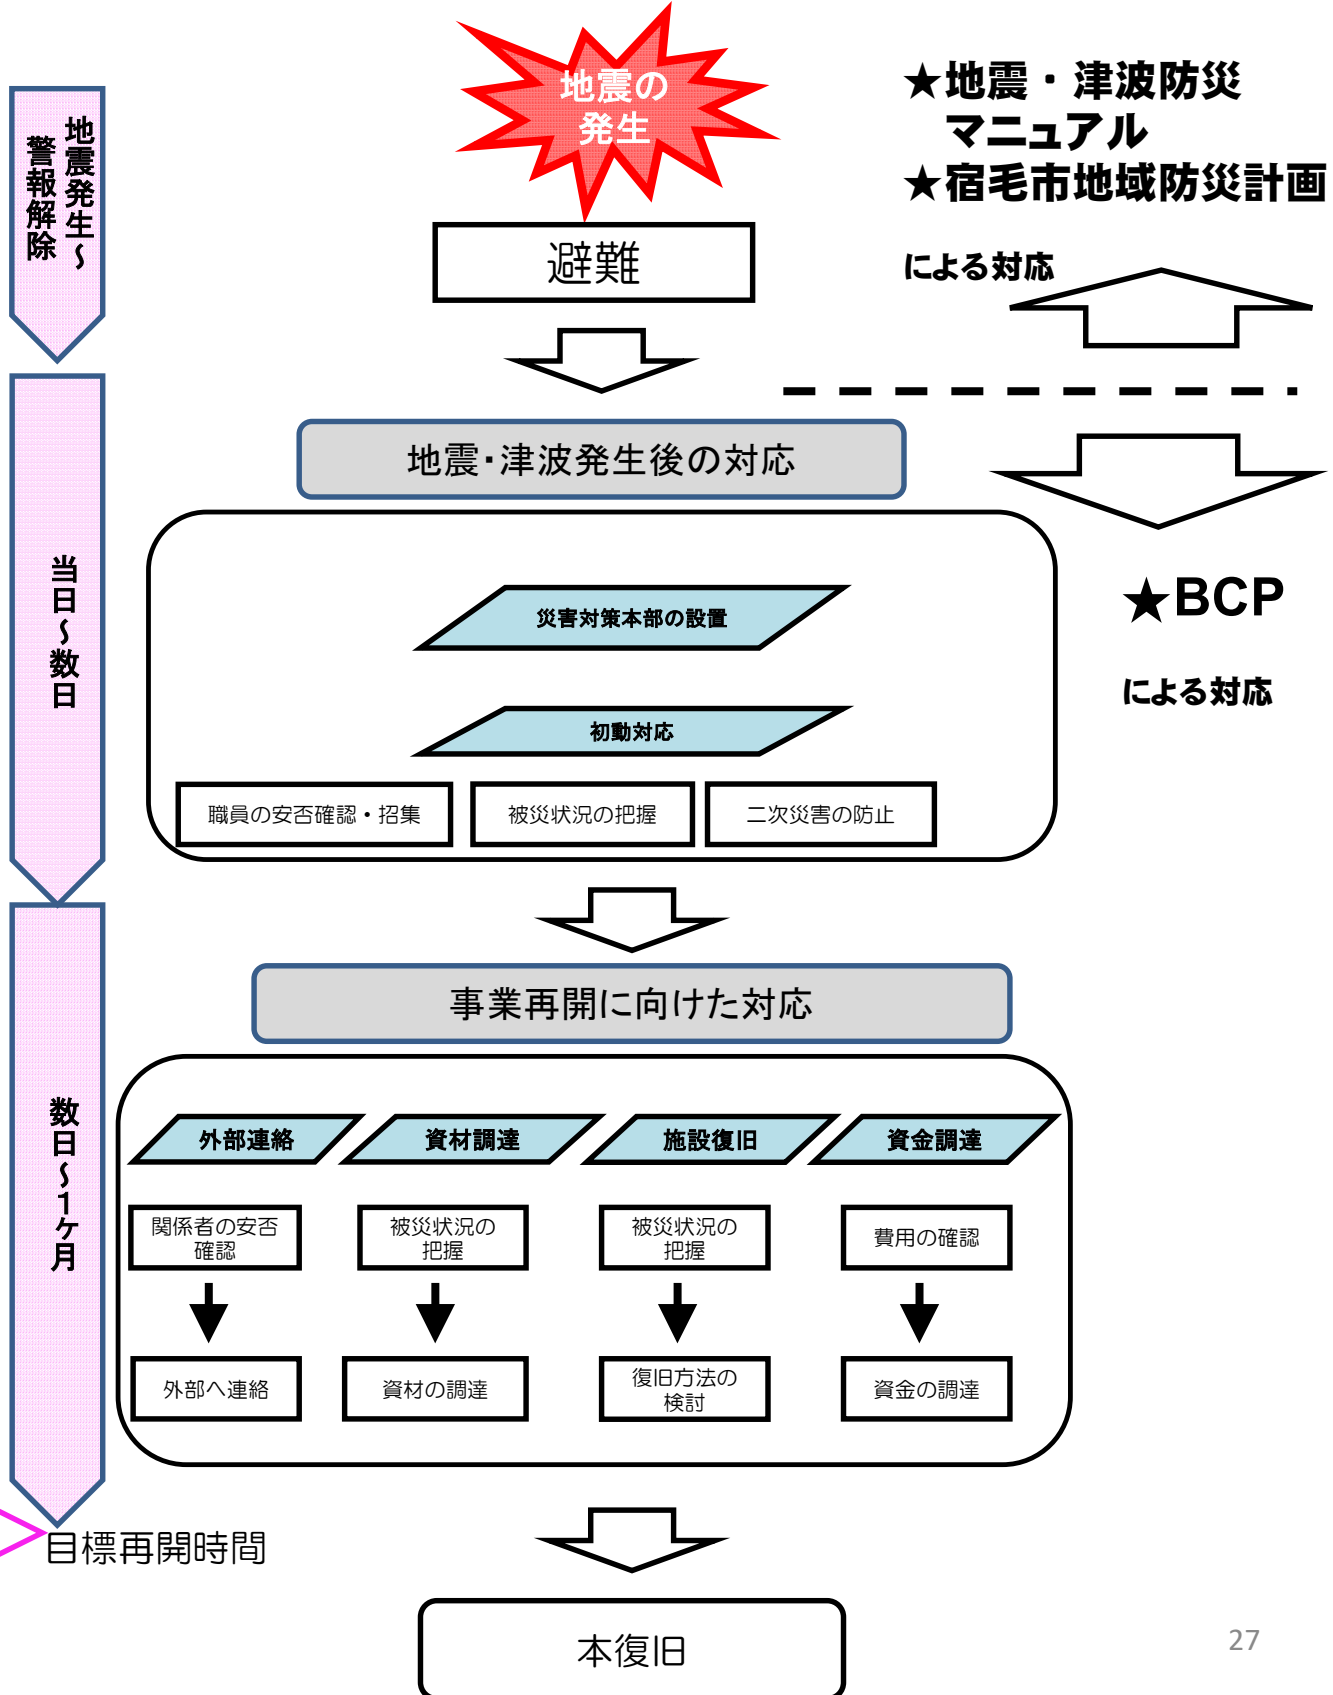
地震発生~警報解除

地震の発生

★地震・津波防災マニュアル
★宿毛市地域防災計画

による対応

避難

地震･津波発生後の対応

★BCP

による対応

当日~数日

災害対策本部の設置

初動対応

職員の安否確認・招集

被災状況の把握

二次災害の防止

事業再開に向けた対応

数日~1ケ月

外部連絡

資材調達

施設復旧

資金調達

関係者の安否確認

被災状況の把握

被災状況の把握

費用の確認

外部へ連絡

資材の調達

復旧方法の検討

資金の調達

目標再開時間

本復旧

27